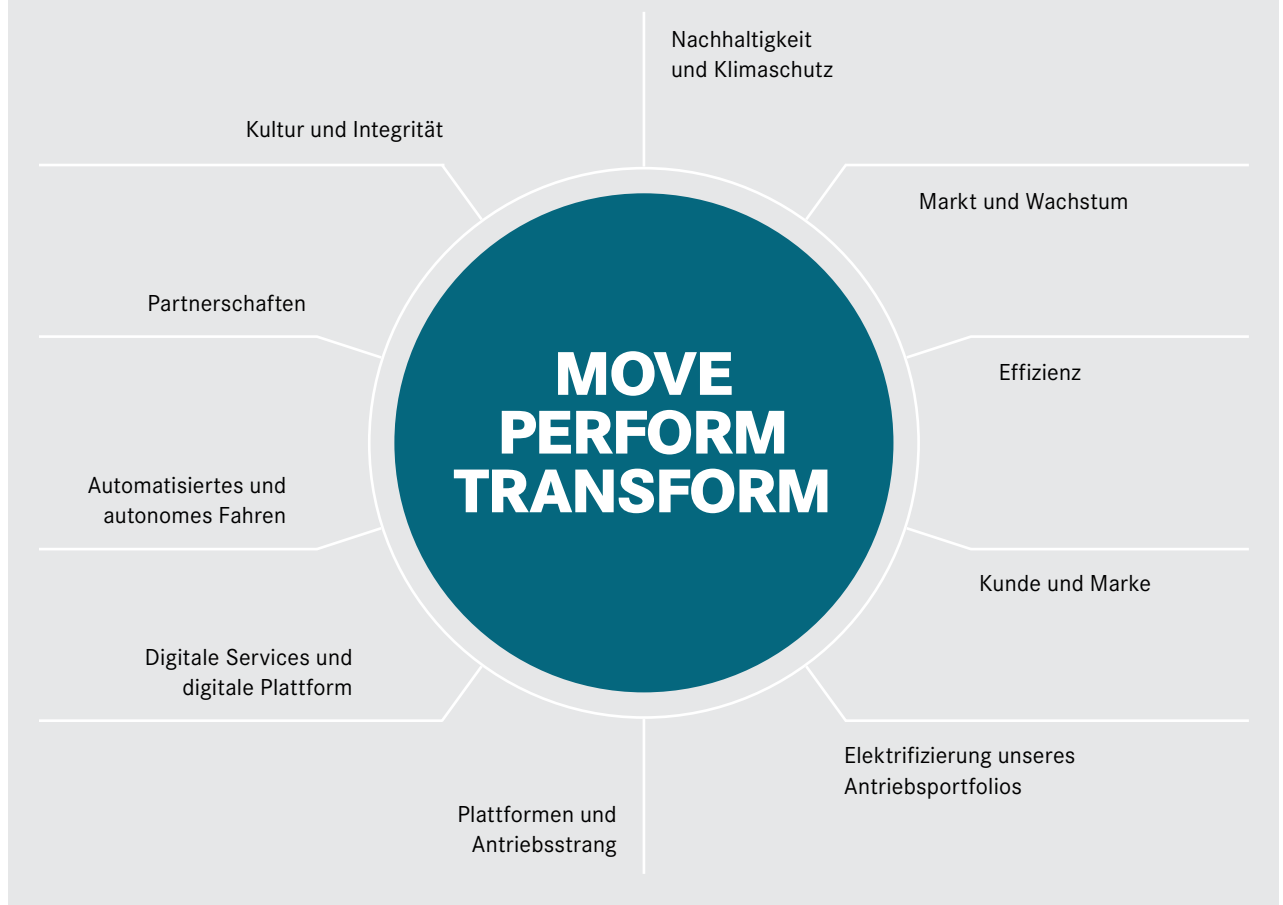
Nachhaltigkeit und Klimaschutz

Markt und Wachstum

Effizienz

Kunde und Marke

Elektrifizierung unseres Antriebsportfolios

Plattformen und Antriebsstrang

Digitale Services und digitale Plattform

Automatisiertes und autonomes Fahren

Partnerschaften

Kultur und Integrität

MOVE
PERFORM
TRANSFORM